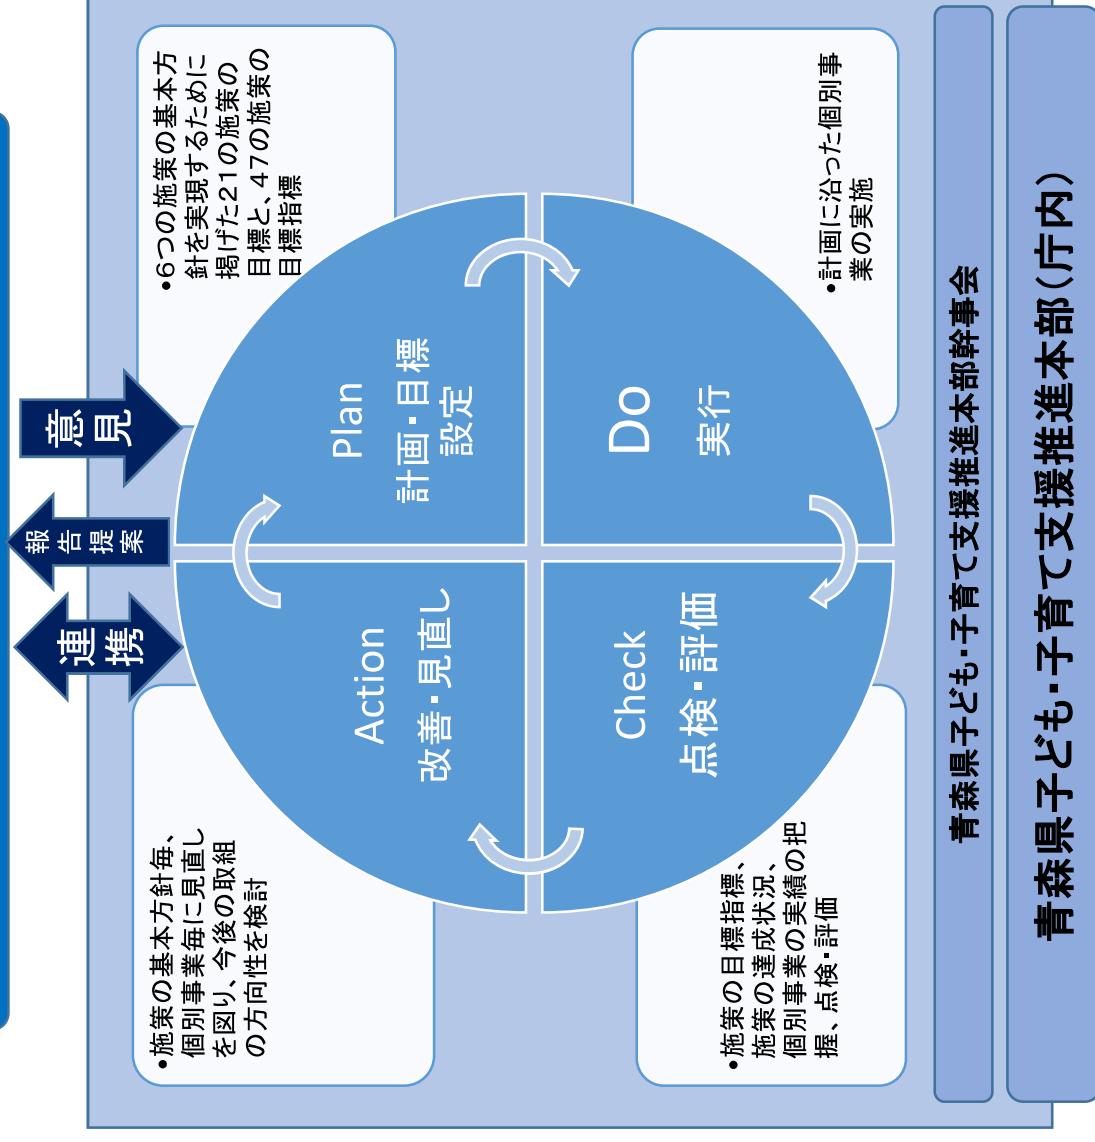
青森県子ども・子育て支援推進本部（庁内）

青森県子ども・子育て支援推進本部幹事会

•6つの施策の基本方針を実現するために掲げた21の施策の目標と、47の施策の目標指標

•計画に沿った個別事業の実施

Plan
計画・目標設定

Do
実行

Check
点検・評価

Action
改善・見直し

•施策の目標指標、施策の達成状況、個別事業の実績の把握、点検・評価

•施策の基本方針毎、個別事業毎に見直しを図り、今後の取組の方向性を検討

意見

報告
提案

連携